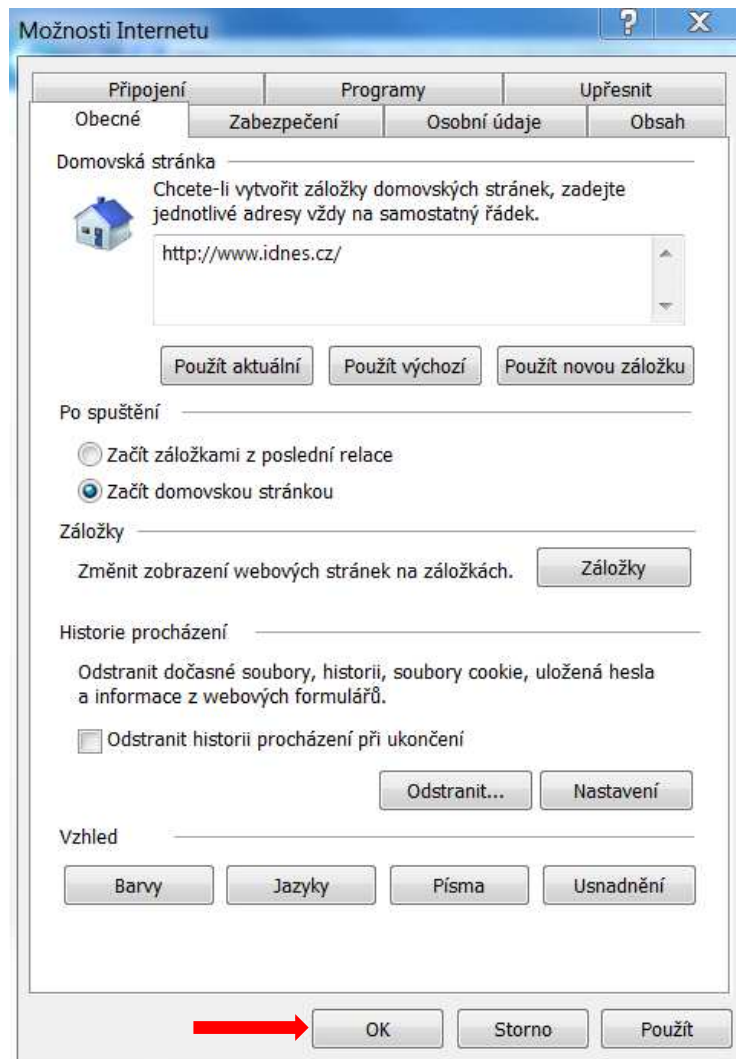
Možnosti Internetu

?
X

Připojení
Programy
Upřesnit
Obecné
Zabezpečení
Osobní údaje
Obsah

Domovská stránka

Chcete-li vytvořit záložky domovských stránek, zadejte jednotlivé adresy vždy na samostatný řádek.

http://www.idnes.cz/

Použít aktuální
Použít výchozí
Použít novou záložku

Po spuštění

Začít záložkami z poslední relace
Začít domovskou stránkou

Záložky

Změnit zobrazení webových stránek na záložkách.
Záložky

Historie procházení

Odstranit dočasné soubory, historii, soubory cookie, uložená hesla a informace z webových formulářů.

Odstranit historii procházení při ukončení

Odstranit...
Nastavení

Vzhled

Barvy
Jazyky
Písma
Usnadnění

OK
Storno
Použít